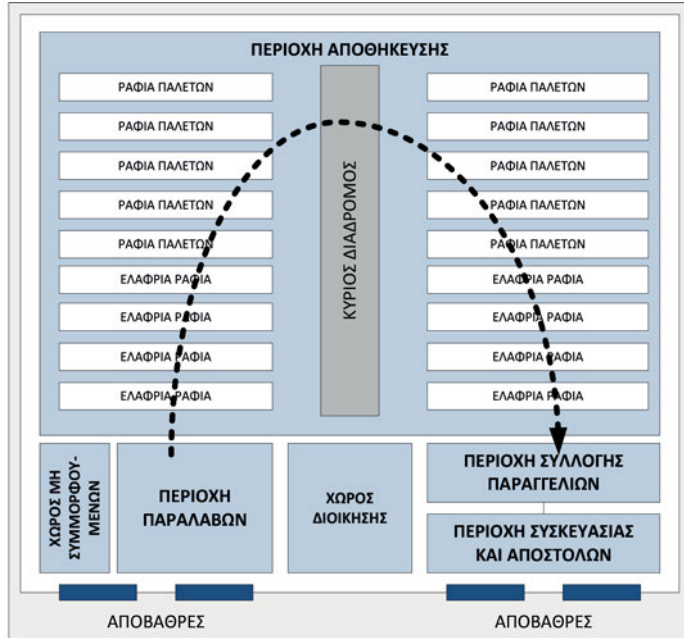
ΠΕΡΙΟΧΗ ΑΠΟΘΗΚΕΥΣΗΣ

ΡΑΦΙΑ ΠΑΛΕΤΩΝ
ΡΑΦΙΑ ΠΑΛΕΤΩΝ
ΡΑΦΙΑ ΠΑΛΕΤΩΝ
ΡΑΦΙΑ ΠΑΛΕΤΩΝ
ΡΑΦΙΑ ΠΑΛΕΤΩΝ
ΕΛΑΦΡΙΑ ΡΑΦΙΑ
ΕΛΑΦΡΙΑ ΡΑΦΙΑ
ΕΛΑΦΡΙΑ ΡΑΦΙΑ
ΕΛΑΦΡΙΑ ΡΑΦΙΑ

ΚΥΡΙΟΣ ΔΙΑΔΡΟΜΟΣ

ΡΑΦΙΑ ΠΑΛΕΤΩΝ
ΡΑΦΙΑ ΠΑΛΕΤΩΝ
ΡΑΦΙΑ ΠΑΛΕΤΩΝ
ΡΑΦΙΑ ΠΑΛΕΤΩΝ
ΡΑΦΙΑ ΠΑΛΕΤΩΝ
ΕΛΑΦΡΙΑ ΡΑΦΙΑ
ΕΛΑΦΡΙΑ ΡΑΦΙΑ
ΕΛΑΦΡΙΑ ΡΑΦΙΑ
ΕΛΑΦΡΙΑ ΡΑΦΙΑ

ΧΩΡΟΣ ΜΗ ΣΥΜΜΟΡΦΟΥΜΕΝΩΝ

ΠΕΡΙΟΧΗ ΠΑΡΑΛΑΒΩΝ

ΧΩΡΟΣ ΔΙΟΙΚΗΣΗΣ

ΠΕΡΙΟΧΗ ΣΥΛΛΟΓΗΣ ΠΑΡΑΓΓΕΛΙΩΝ

ΠΕΡΙΟΧΗ ΣΥΣΚΕΥΑΣΙΑΣ ΚΑΙ ΑΠΟΣΤΟΛΩΝ

ΑΠΟΒΑΘΡΕΣ

ΑΠΟΒΑΘΡΕΣ